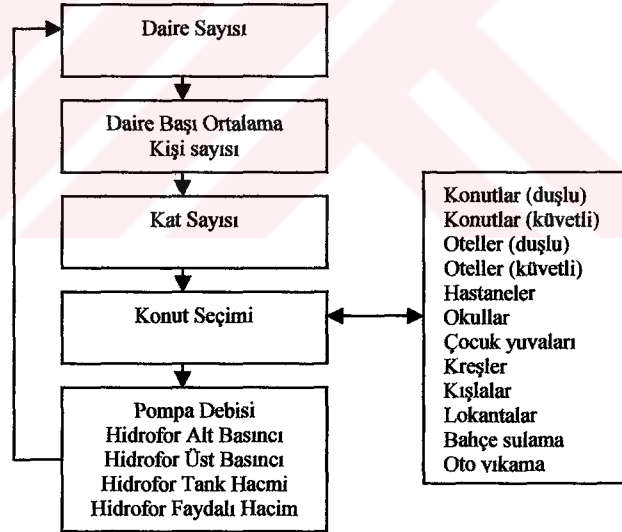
Daire Sayısı

Daire Başı Ortalama Kişi sayısı

Kat Sayısı

Konut Seçimi

Pompa Debisi
Hidrofor Alt Basıncı
Hidrofor Üst Basıncı
Hidrofor Tank Hacmi
Hidrofor Faydalı Hacim

Konutlar (duşlu)
Konutlar (küvetli)
Oteller (duşlu)
Oteller (küvetli)
Hastaneler
Okullar
Çocuk yuvaları
Kreşler
Kışlalar
Lokantalar
Bahçe sulama
Oto yıkama